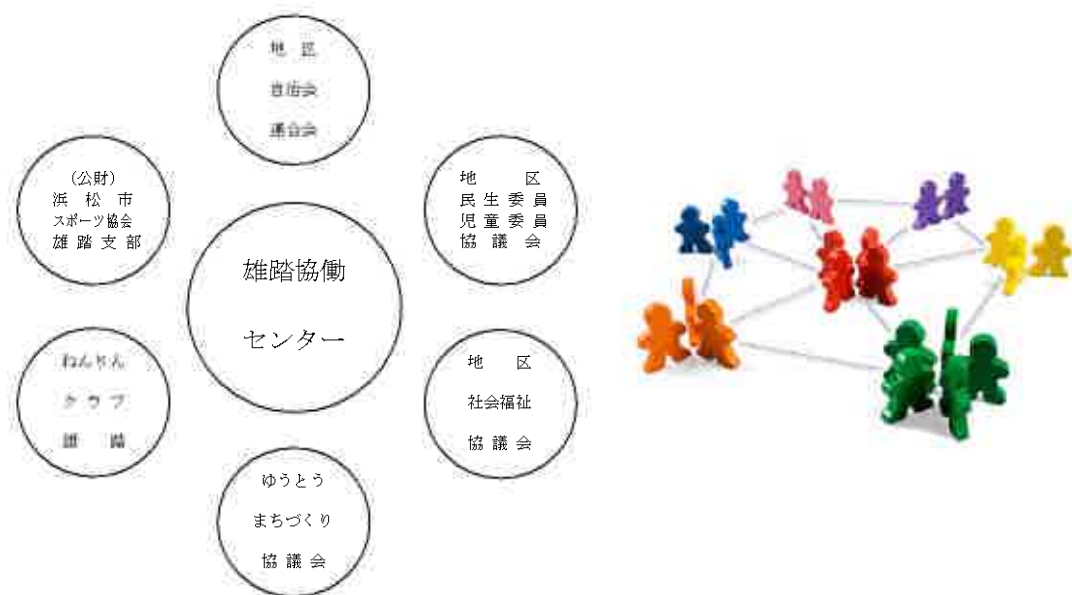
地　区
自治会
連合会

（公財）
浜　松　市
スポーツ協会
雄 踏 支 部

地　　区
民 生 委 員
児 童 委 員
協　議　会

雄踏協働
センター

ねんりん
クラブ
雄　踏

地　　区
社会福祉
協 議 会

ゆうとう
まちづくり
協 議 会